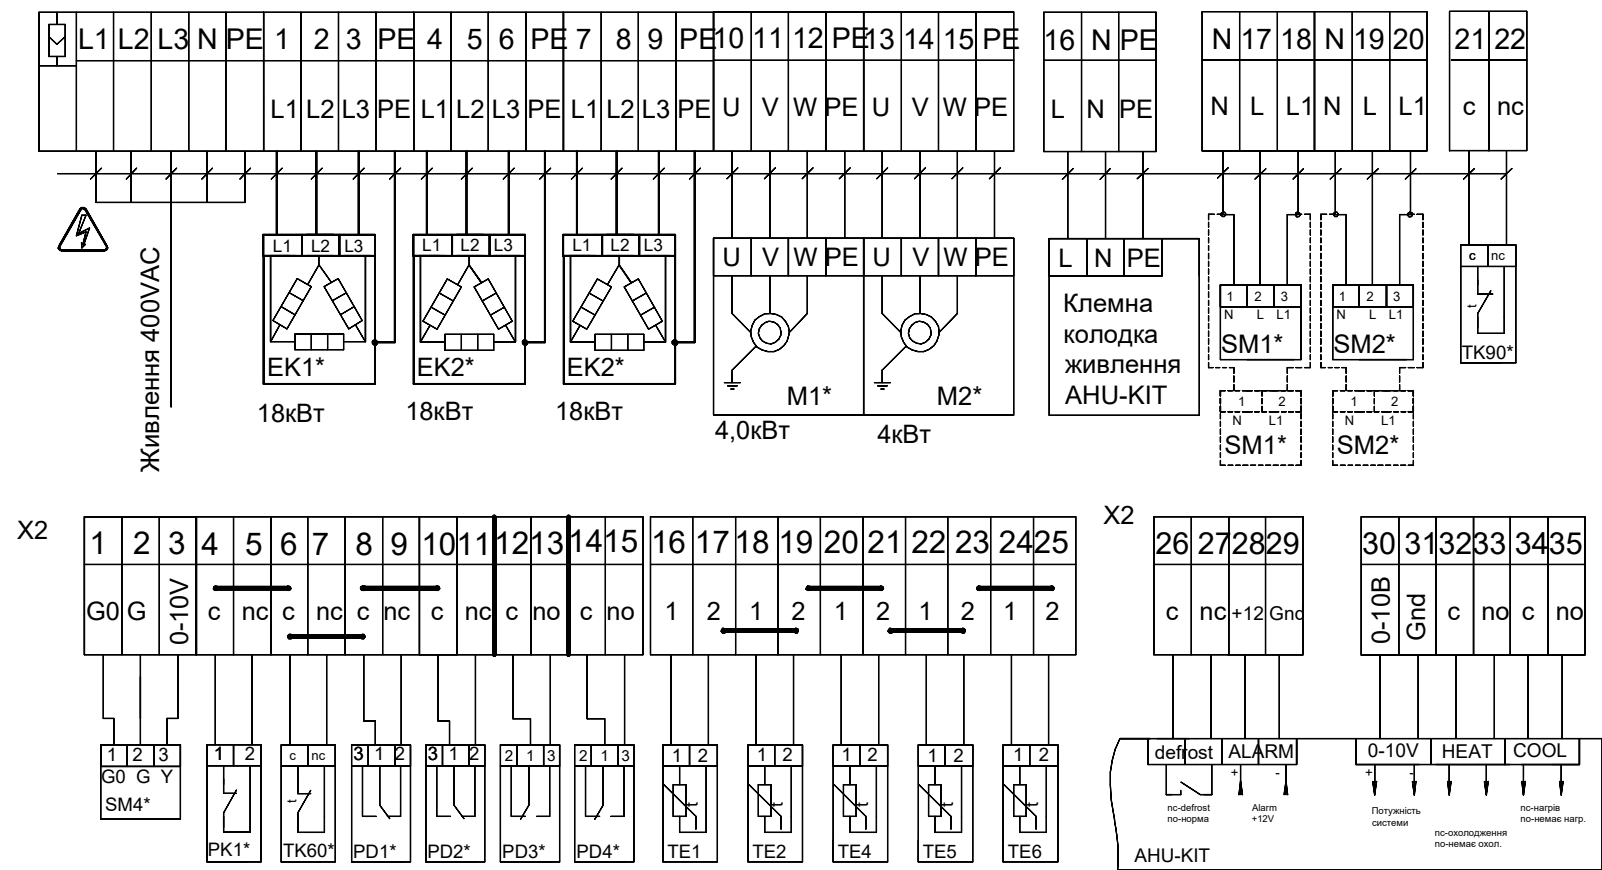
L1 L2 L3 N PE 1 2 3 PE 4 5 6 PE 7 8 9 PE 10 11 12 PE 13 14 15 PE
L1 L2 L3 PE L1 L2 L3 PE L1 L2 L3 PE U V W PE U V W PE

16 N PE
L N PE

N 17 18 N 19 20
N L L1 N L L1

21 22
c nc

Живлення 400VAC

L1 L2 L3
EK1*
18кВт

L1 L2 L3
EK2*
18кВт

L1 L2 L3
EK2*
18кВт

U V W PE
M1*
4,0кВт

U V W PE
M2*
4кВт

L N PE
Клемна колодка живлення AHU-KIT

1 2 3
N L L1
SM1*

1 2
N L1
SM1*

1 2 3
N L L1
SM2*

1 2
N L1
SM2*

c nc
TK90*

X2

1 2 3 4 5 6 7 8 9 10 11 12 13 14 15 16 17 18 19 20 21 22 23 24 25
G0 G 0-10V c nc c nc c nc c nc c no c no 1 2 1 2 1 2 1 2 1 2

1 2 3
G0 G Y
SM4*

1 2
PK1*

c nc
TK60*

3 1 2
PD1*

3 1 2
PD2*

2 1 3
PD3*

2 1 3
PD4*

1 2
TE1

1 2
TE2

1 2
TE4

1 2
TE5

1 2
TE6

X2

26 27 28 29
c nc +12 Gnd

30 31 32 33 34 35
0-10B Gnd c no c no

defrost ALARM
+ -
nc-defrost no-норма
Alarm +12V

0-10V HEAT COOL
+ -
Потужність системи
nc-охолодження no-немає охол.
nc-нагрів no-немає нагр.

AHU-KIT